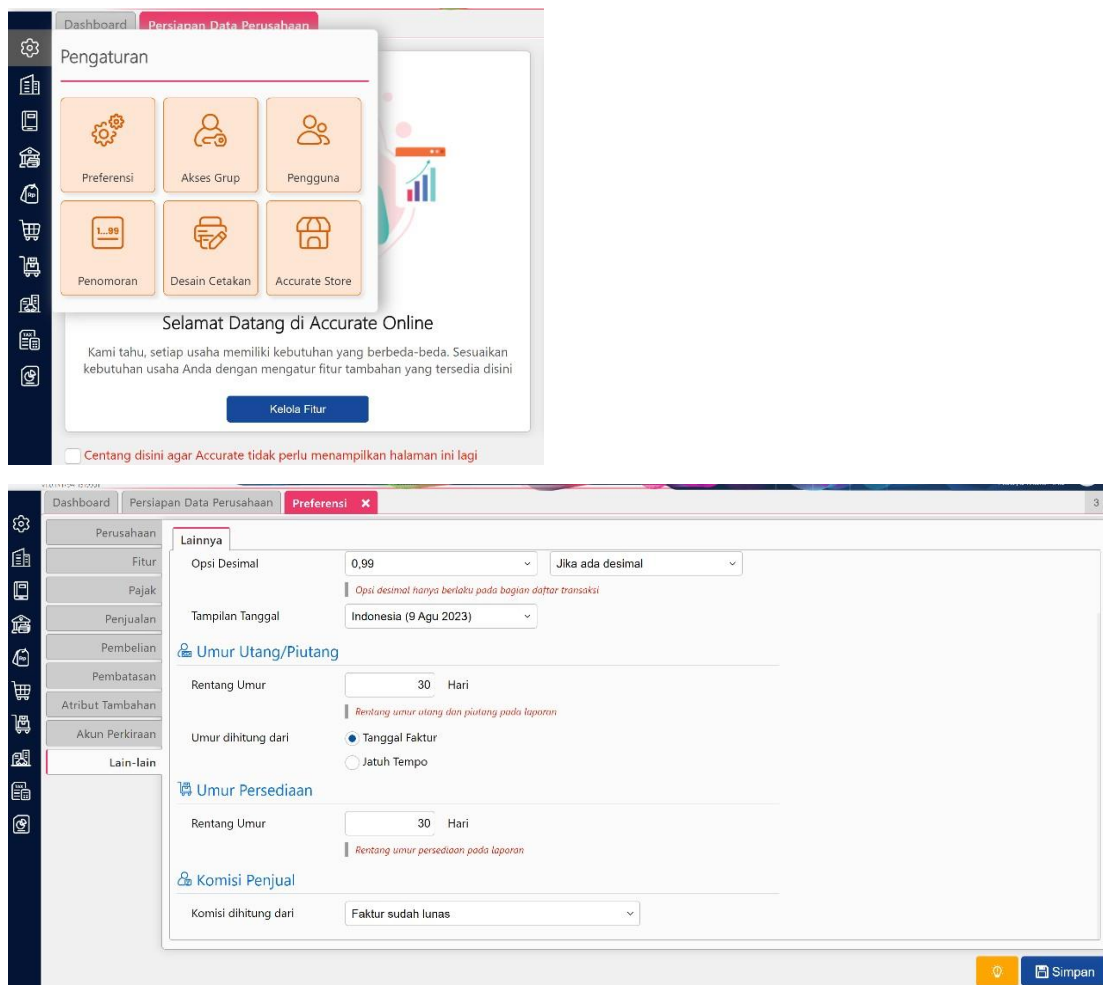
Dashboard
Persiapan Data Perusahaan

Pengaturan

Preferensi
Akses Grup
Pengguna
1...99
Penomoran
Desain Cetakan
Accurate Store

Selamat Datang di Accurate Online

Kami tahu, setiap usaha memiliki kebutuhan yang berbeda-beda. Sesuaikan kebutuhan usaha Anda dengan mengatur fitur tambahan yang tersedia disini

Kelola Fitur

Centang disini agar Accurate tidak perlu menampilkan halaman ini lagi

Dashboard
Persiapan Data Perusahaan
Preferensi ✖
3

Perusahaan
Fitur
Pajak
Penjualan
Pembelian
Pembatasan
Atribut Tambahan
Akun Perkiraan
Lain-lain

Lainnya

Opsi Desimal
0,99
Jika ada desimal
Opsi desimal hanya berlaku pada bagian daftar transaksi

Tampilan Tanggal
Indonesia (9 Agu 2023)

Umur Utang/Piutang

Rentang Umur
30
Hari
Rentang umur utang dan piutang pada laporan

Umur dihitung dari
Tanggal Faktur
Jatuh Tempo

Umur Persediaan

Rentang Umur
30
Hari
Rentang umur persediaan pada laporan

Komisi Penjual

Komisi dihitung dari
Faktur sudah lunas

Simpan